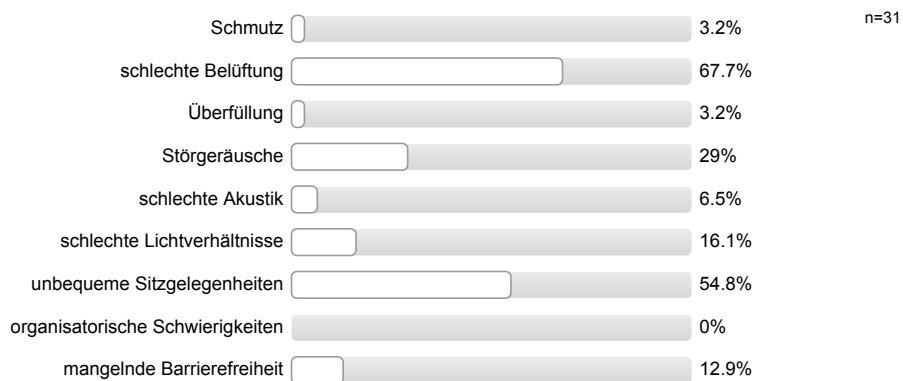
n=31

Schmutz 3.2%

schlechte Belüftung 67.7%

Überfüllung 3.2%

Störgeräusche 29%

schlechte Akustik 6.5%

schlechte Lichtverhältnisse 16.1%

unbequeme Sitzgelegenheiten 54.8%

organisatorische Schwierigkeiten 0%

mangelnde Barrierefreiheit 12.9%